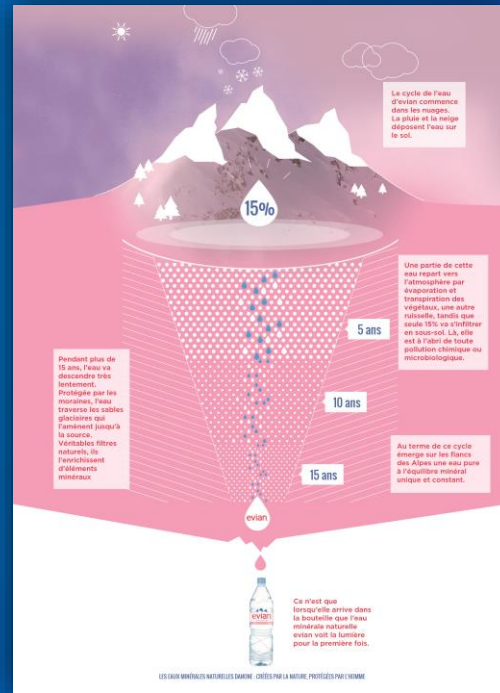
Le cycle de l'eau d'evian commence dans les nuages. La pluie et la neige déposent l'eau sur le sol.

15%

Une partie de cette eau repart vers l'atmosphère par évaporation et transpiration des végétaux, une autre ruisselle, tandis que seule 15% va s'infiltrer en sous-sol. Là, elle est à l'abri de toute pollution chimique ou microbiologique.

5 ans

Pendant plus de 15 ans, l'eau va descendre très lentement. Protégée par les moraines, l'eau traverse les sables glaciaires qui l'amènent jusqu'à la source. Véritables filtres naturels, ils l'enrichissent d'éléments minéraux

10 ans

Au terme de ce cycle émerge sur les flancs des Alpes une eau pure à l'équilibre minéral unique et constant.

15 ans

evian

evian

Ce n'est que lorsqu'elle arrive dans la bouteille que l'eau minérale naturelle evian voit la lumière pour la première fois.

LES EAUX MINÉRALES NATURELLES DANONE : CRÉÉES PAR LA NATURE, PROTÉGÉES PAR L'HOMME